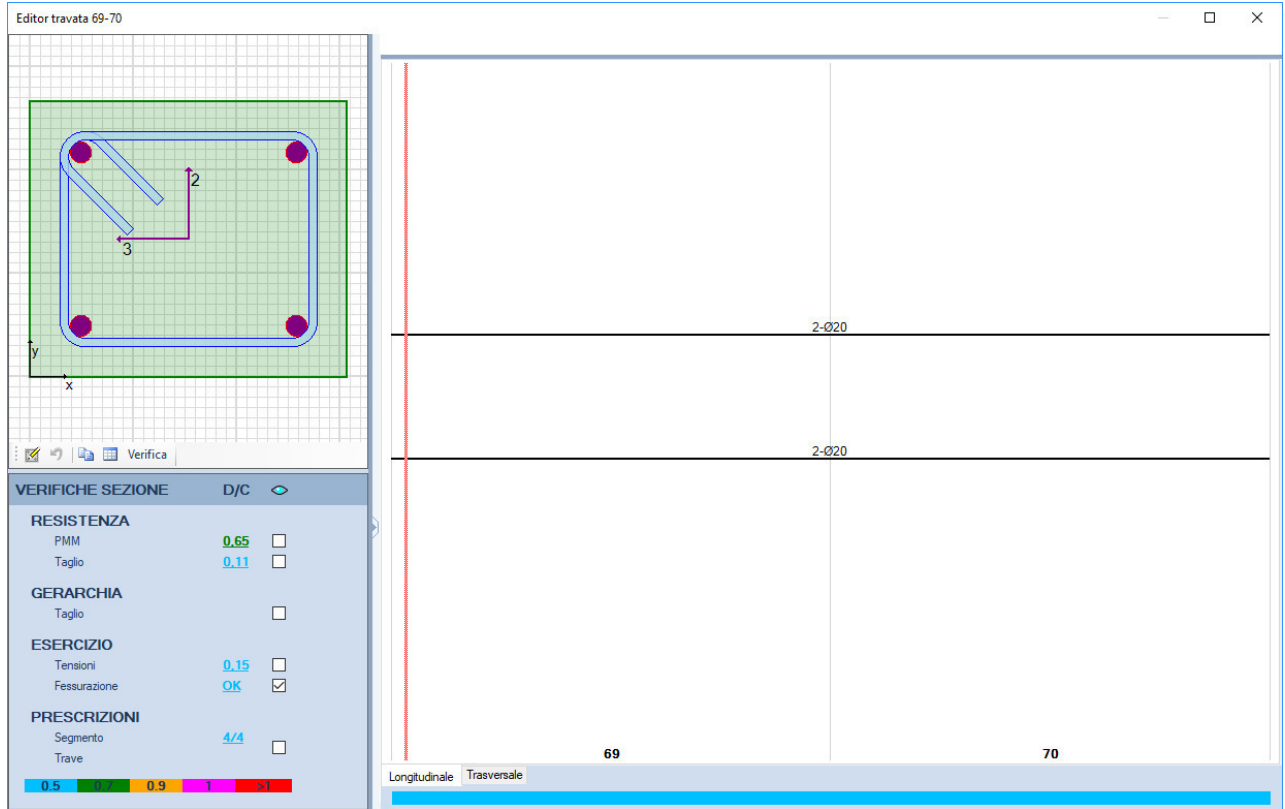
Editor travata 69-70

2
3
y
x

Verifica

VERIFICHE SEZIONE D/C

RESISTENZA
PMM 0,65
Taglio 0,11

GERARCHIA
Taglio

ESERCIZIO
Tensioni 0,15
Fessurazione OK

PRESCRIZIONI
Segmento 4/4
Trave

| 0.5 | 0.7 | 0.9 | 1 | >1 |
|---|---|---|---|---|

2-Ø20

2-Ø20

69 70

Longitudinale Trasversale